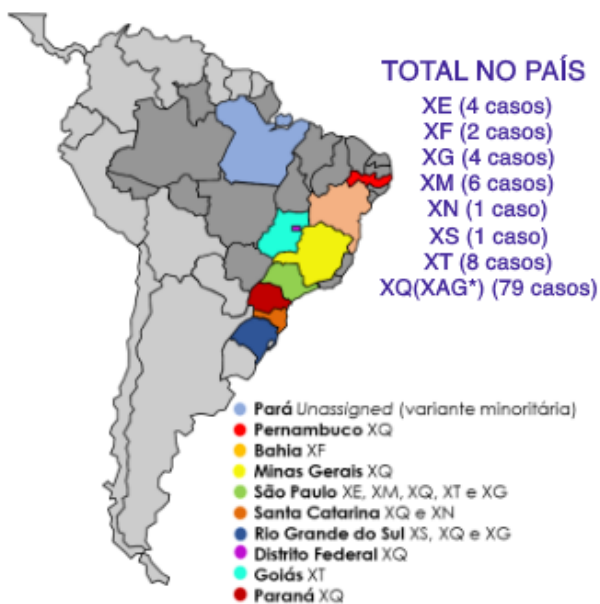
TOTAL NO PAÍS
XE (4 casos)
XF (2 casos)
XG (4 casos)
XM (6 casos)
XN (1 caso)
XS (1 caso)
XT (8 casos)
XQ(XAG*) (79 casos)

Pará Unassigned (variante minoritária)
Pernambuco XQ
Bahia XF
Minas Gerais XQ
São Paulo XE, XM, XQ, XT e XG
Santa Catarina XQ e XN
Rio Grande do Sul XS, XQ e XG
Distrito Federal XQ
Goiás XT
Paraná XQ